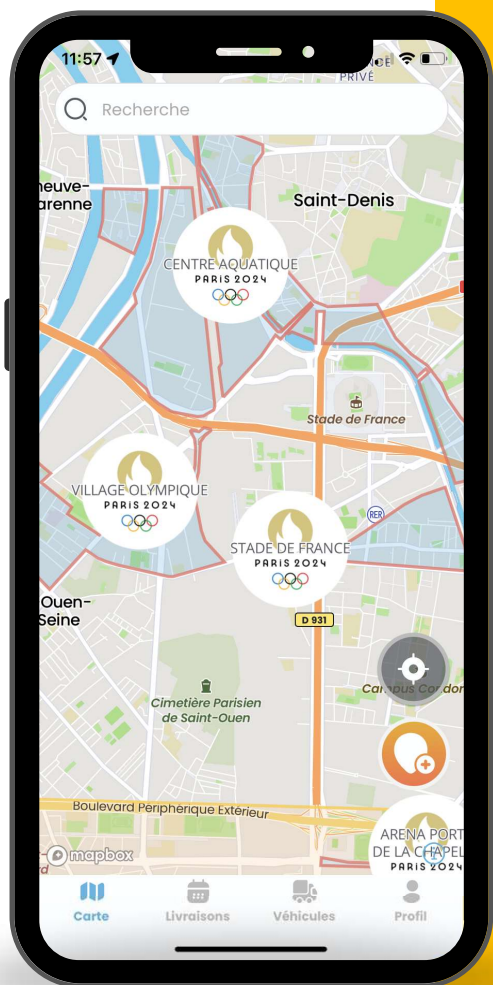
11:57

PRIVÉ

Recherche

neuve-
arenne

Saint-Denis

CENTRE AQUATIQUE
PARIS 2024

Stade de France

VILLAGE OLYMPIQUE
PARIS 2024

RER

STADE DE FRANCE
PARIS 2024

D 931

Ouen-
Seine

Campus Cor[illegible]

Cimetière Parisien
de Saint-Ouen

Boulevard Périphérique Extérieur

ARENA PORT
DE LA CHAPEL
PARIS 2024

mapbox

Carte
Livraisons
Véhicules
Profil